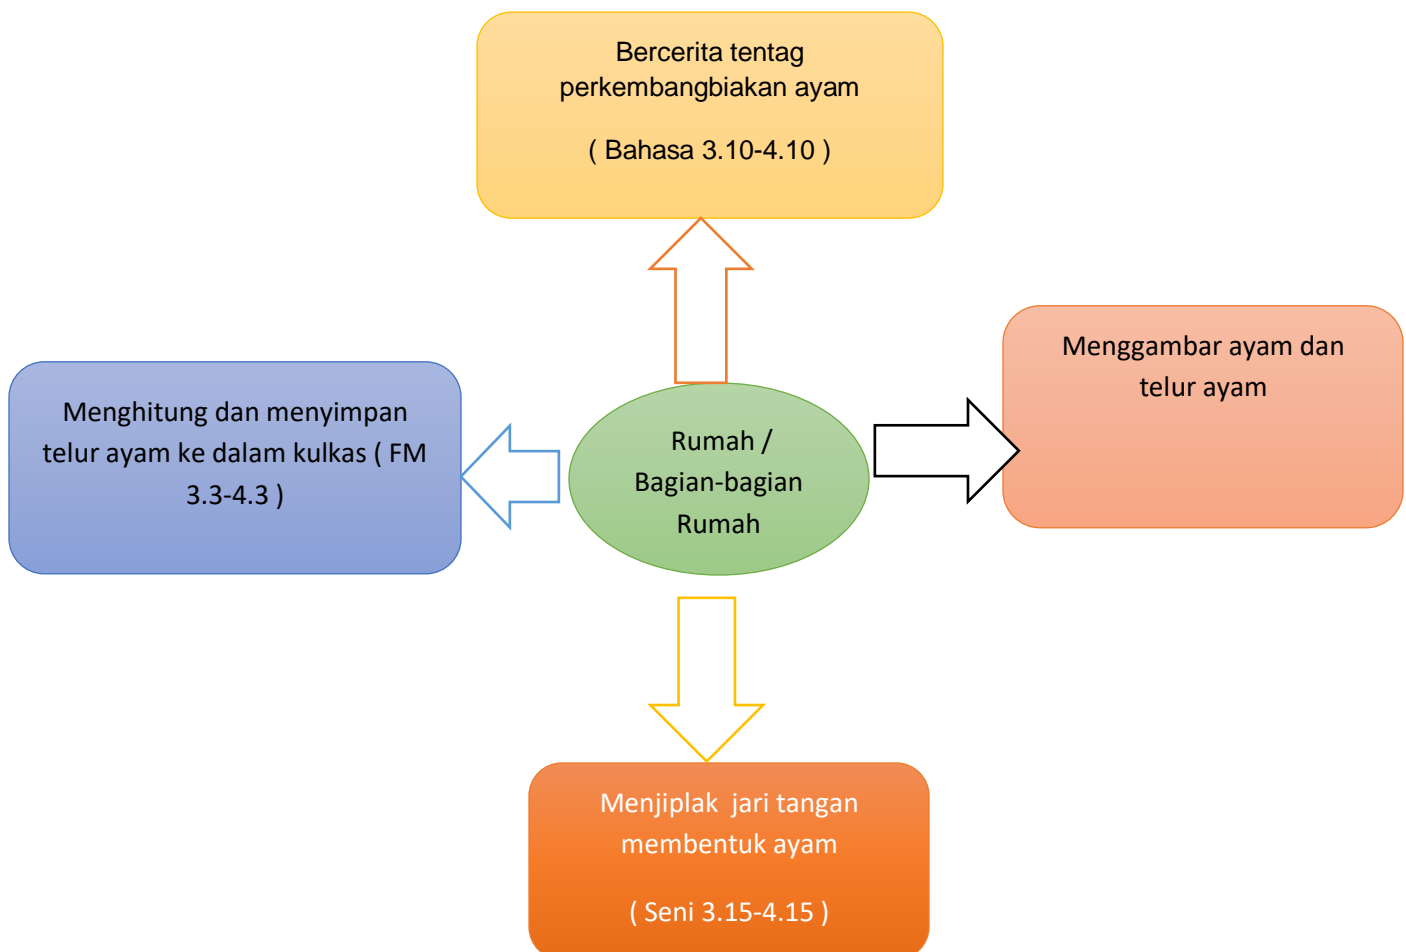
Bercerita tentag perkembangbiakan ayam

( Bahasa 3.10-4.10 )

Menghitung dan menyimpan telur ayam ke dalam kulkas ( FM 3.3-4.3 )

Rumah / Bagian-bagian Rumah

Menggambar ayam dan telur ayam

Menjiplak jari tangan membentuk ayam

( Seni 3.15-4.15 )